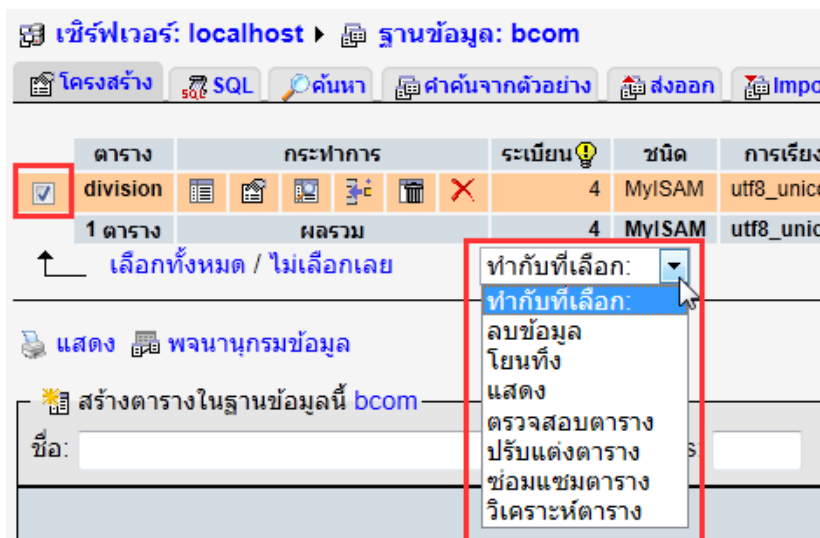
เซิร์ฟเวอร์: localhost ▸ ฐานข้อมูล: bcom

โครงสร้าง | SQL | ค้นหา | คำค้นจากตัวอย่าง | ส่งออก | Impo

| | ตาราง | กระทำการ | ระเบียน | ชนิด | การเรียง |
|---|---|---|---|---|---|
| ☑ | division | | 4 | MyISAM | utf8_unic |
| | 1 ตาราง | ผลรวม | 4 | MyISAM | utf8_unic |

เลือกทั้งหมด / ไม่เลือกเลย

ทำกับที่เลือก:

ทำกับที่เลือก:
ลบข้อมูล
โยนทิ้ง
แสดง
ตรวจสอบตาราง
ปรับแต่งตาราง
ซ่อมแซมตาราง
วิเคราะห์ตาราง

แสดง พจนานุกรมข้อมูล

สร้างตารางในฐานข้อมูลนี้ bcom

ชื่อ:

s